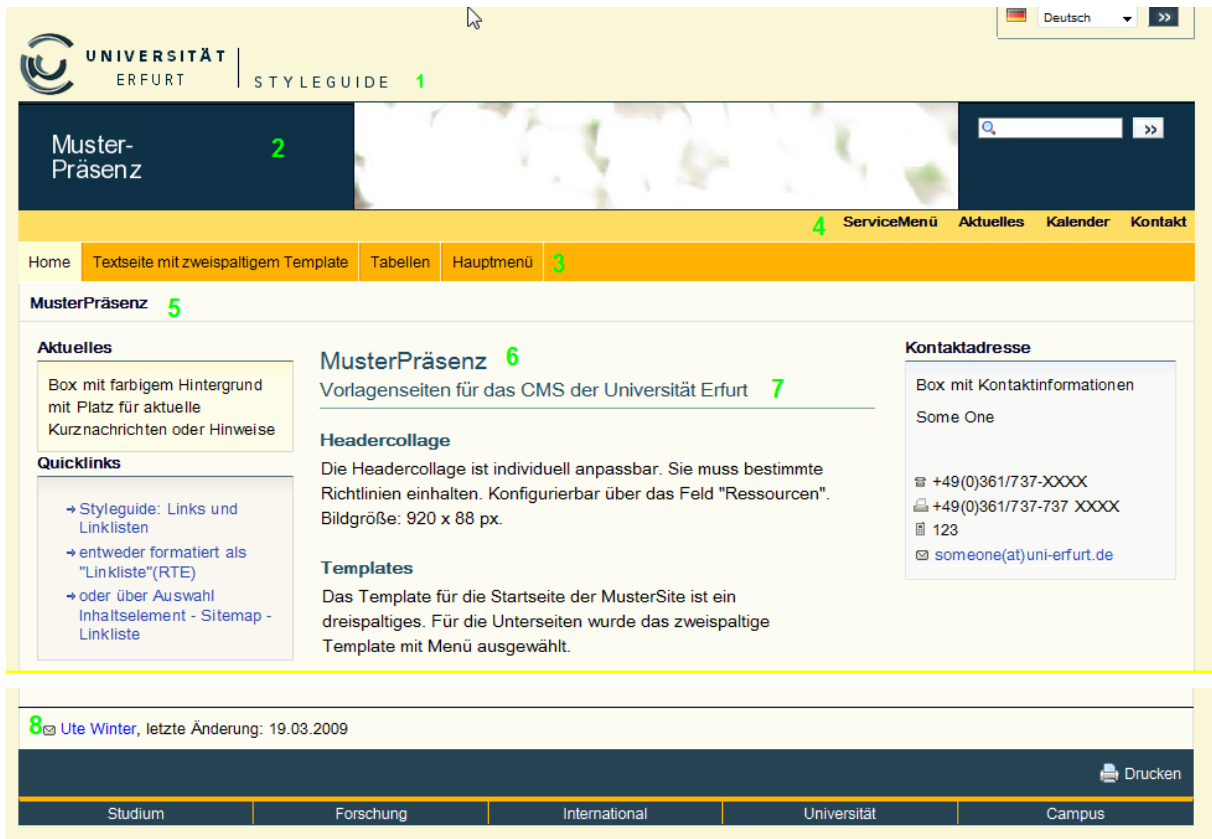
Deutsch »

UNIVERSITÄT ERFURT | STYLEGUIDE 1

Muster-Präsenz 2

»

4 ServiceMenü Aktuelles Kalender Kontakt

Home Textseite mit zweispaltigem Template Tabellen Hauptmenü 3

MusterPräsenz 5

Aktuelles

Box mit farbigem Hintergrund mit Platz für aktuelle Kurznachrichten oder Hinweise

Quicklinks

→ Styleguide: Links und Linklisten
→ entweder formatiert als "Linkliste"(RTE)
→ oder über Auswahl Inhaltselement - Sitemap - Linkliste

MusterPräsenz 6

Vorlagenseiten für das CMS der Universität Erfurt 7

Headercollage

Die Headercollage ist individuell anpassbar. Sie muss bestimmte Richtlinien einhalten. Konfigurierbar über das Feld "Ressourcen". Bildgröße: 920 x 88 px.

Templates

Das Template für die Startseite der MusterSite ist ein dreispaltiges. Für die Unterseiten wurde das zweispaltige Template mit Menü ausgewählt.

Kontaktadresse

Box mit Kontaktinformationen

Some One

+49(0)361/737-XXXX
+49(0)361/737-737 XXXX
123
someone(at)uni-erfurt.de

8 Ute Winter, letzte Änderung: 19.03.2009

Drucken

Studium | Forschung | International | Universität | Campus